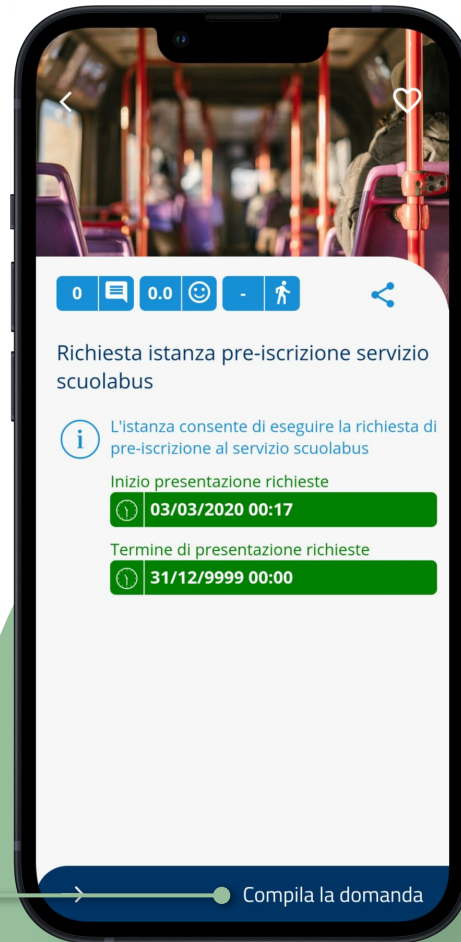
0 0.0 -

Richiesta istanza pre-iscrizione servizio scuolabus

L'istanza consente di eseguire la richiesta di pre-iscrizione al servizio scuolabus

Inizio presentazione richieste

03/03/2020 00:17

Termine di presentazione richieste

31/12/9999 00:00

Compila la domanda